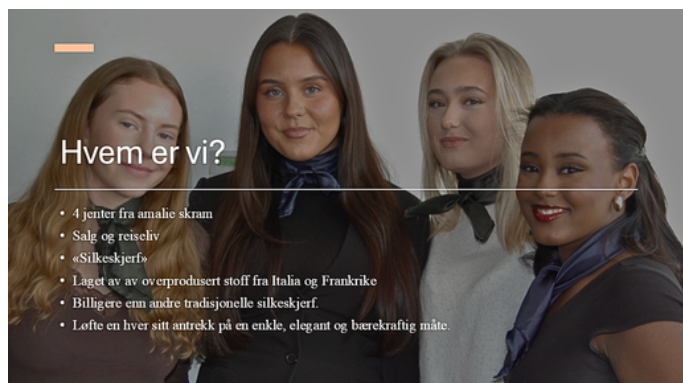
Hvem er vi?

- 4 jenter fra amalie skram
- Salg og reiseliv
- «Silkeskjerf»
- Laget av av overprodusert stoff fra Italia og Frankrike
- Billigere enn andre tradisjonelle silkeskjerf.
- Løfte en hver sitt antrekk på en enkle, elegant og bærekraftig måte.